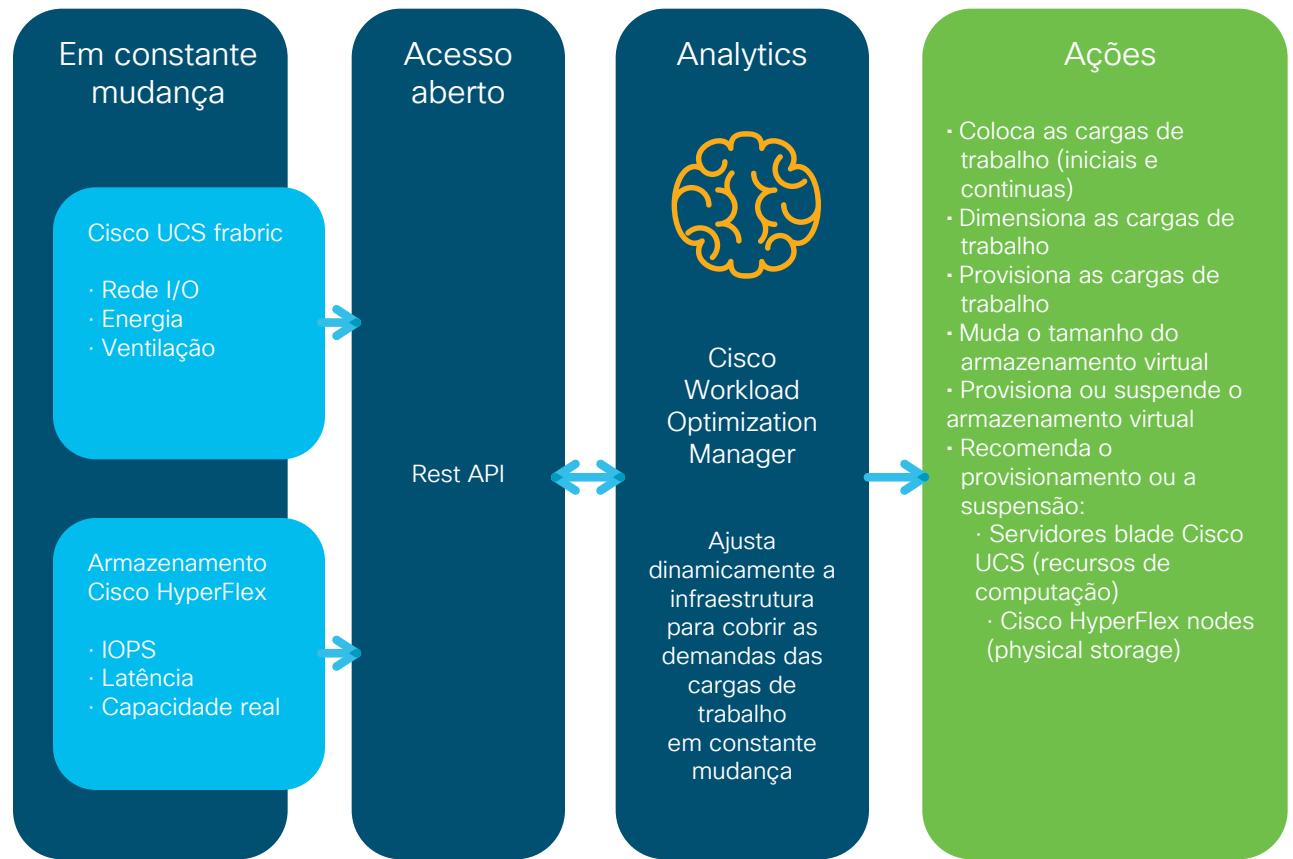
Em constante mudança

Cisco UCS frabric

· Rede I/O
· Energia
· Ventilação

Armazenamento Cisco HyperFlex

· IOPS
· Latência
· Capacidade real

Acesso aberto

Rest API

Analytics

Cisco Workload Optimization Manager

Ajusta dinamicamente a infraestrutura para cobrir as demandas das cargas de trabalho em constante mudança

Ações

· Coloca as cargas de trabalho (iniciais e continuas)
· Dimensiona as cargas de trabalho
· Provisiona as cargas de trabalho
· Muda o tamanho do armazenamento virtual
· Provisiona ou suspende o armazenamento virtual
· Recomenda o provisionamento ou a suspensão:
· Servidores blade Cisco UCS (recursos de computação)
· Cisco HyperFlex nodes (physical storage)